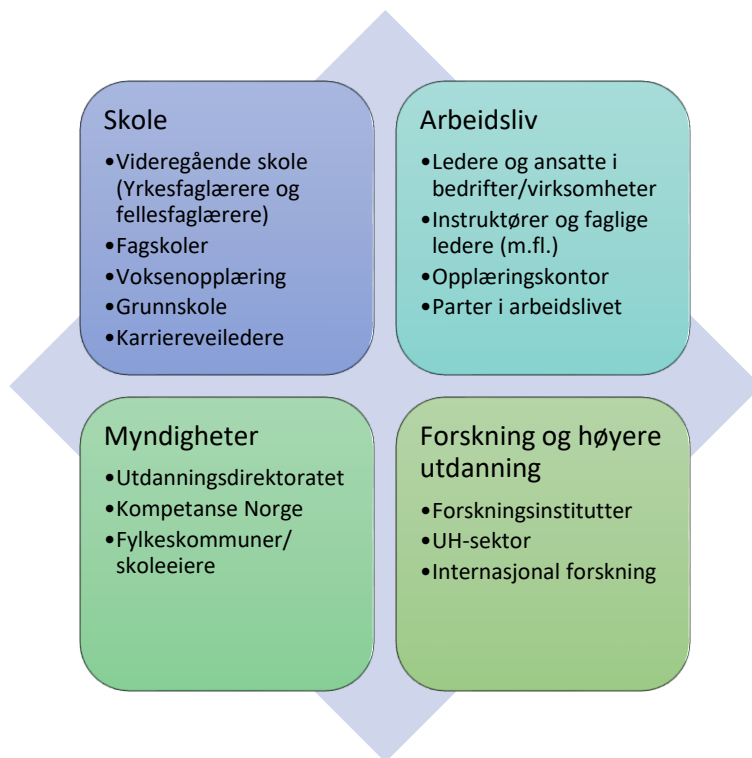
Skole

•Videregående skole (Yrkesfaglærere og fellesfaglærere)
•Fagskoler
•Voksenopplæring
•Grunnskole
•Karriereveiledere

Arbeidsliv

•Ledere og ansatte i bedrifter/virksomheter
•Instruktører og faglige ledere (m.fl.)
•Opplæringskontor
•Parter i arbeidslivet

Myndigheter

•Utdanningsdirektoratet
•Kompetanse Norge
•Fylkeskommuner/ skoleeiere

Forskning og høyere utdanning

•Forskningsinstitutter
•UH-sektor
•Internasjonal forskning